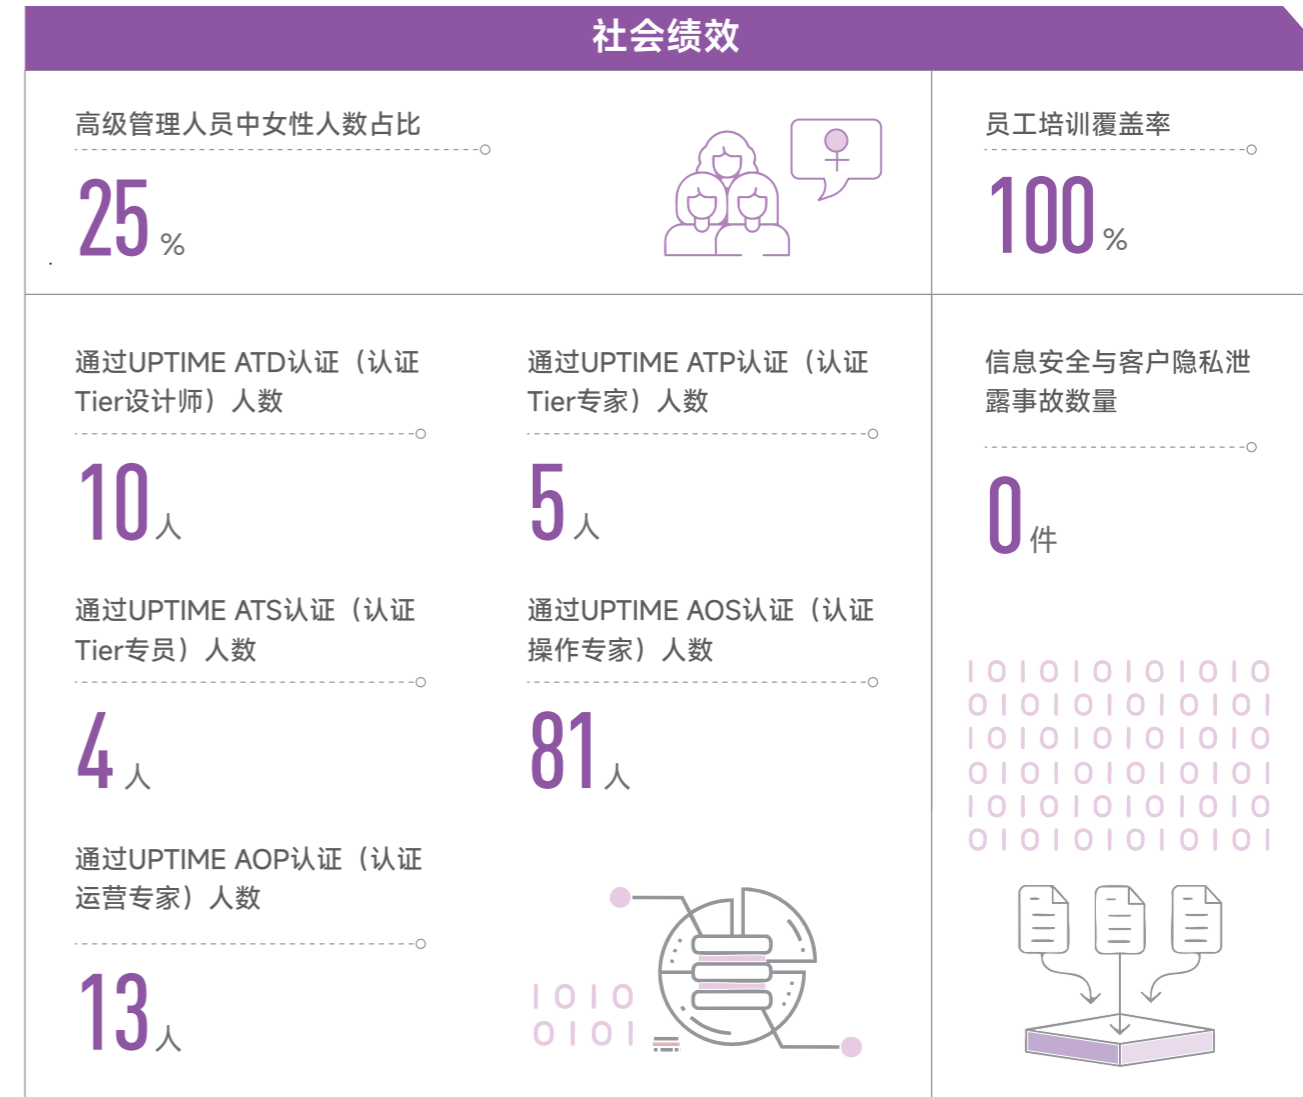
社会绩效

高级管理人员中女性人数占比

25 %

员工培训覆盖率

100 %

通过UPTIME ATD认证（认证Tier设计师）人数

10 人

通过UPTIME ATP认证（认证Tier专家）人数

5 人

信息安全与客户隐私泄露事故数量

0 件

通过UPTIME ATS认证（认证Tier专员）人数

4 人

通过UPTIME AOS认证（认证操作专家）人数

81 人

通过UPTIME AOP认证（认证运营专家）人数

13 人

1010101010
0101010101
1010101010
0101010101
1010101010
0101010101

1010
0101